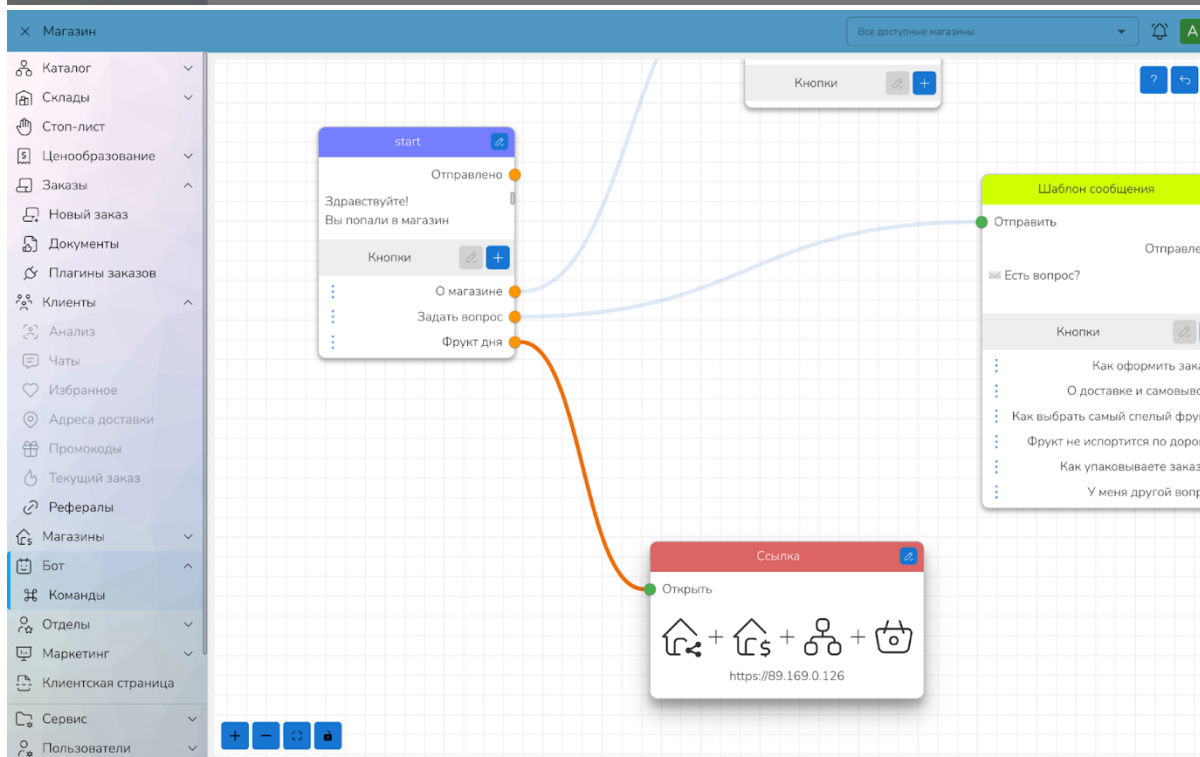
× Магазин

Все доступные магазины

A

Каталог
Склады
Стоп-лист
Ценообразование
Заказы
Новый заказ
Документы
Плагины заказов
Клиенты
Анализ
Чаты
Избранное
Адреса доставки
Промокоды
Текущий заказ
Рефералы
Магазины
Бот
Команды
Отделы
Маркетинг
Клиентская страница
Сервис
Пользователи

Кнопки

?

start

Отправлено

Здравствуйте!
Вы попали в магазин

Кнопки

О магазине
Задать вопрос
Фрукт дня

Шаблон сообщения

Отправить

Отправле

Есть вопрос?

Кнопки

Как оформить зака
О доставке и самовыво
Как выбрать самый спелый фру
Фрукт не испортится по доро
Как упаковываете заказ
У меня другой вопр

Ссылка

Открыть

+ + +

https://89.169.0.126

+ −